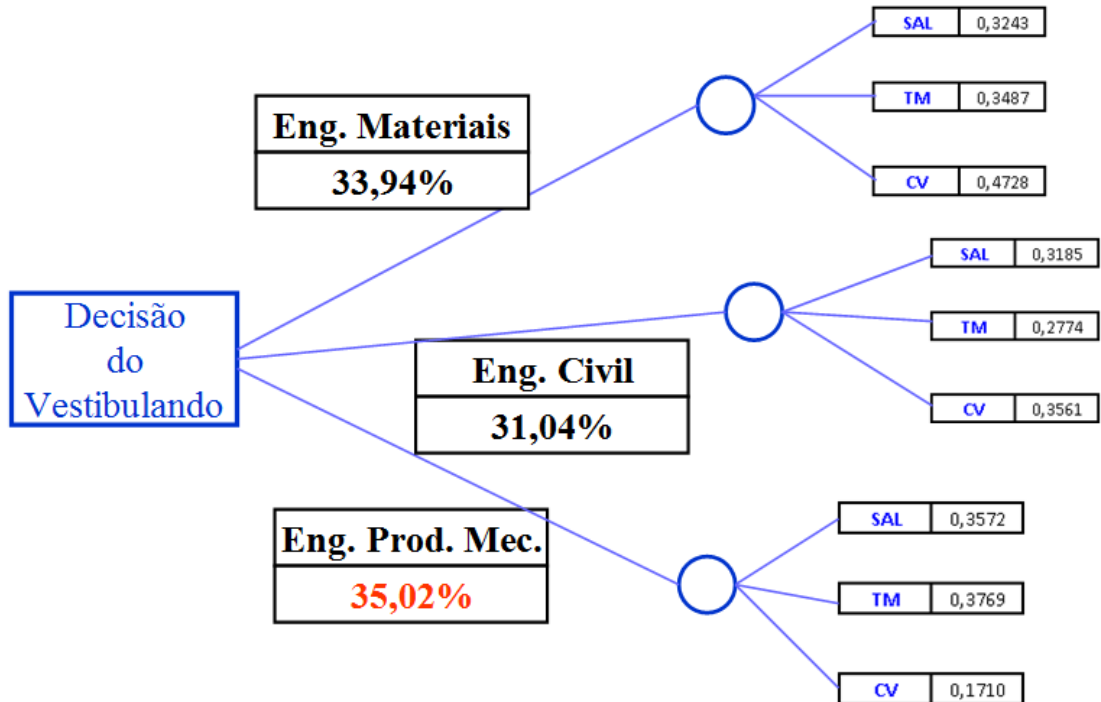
Decisão do Vestibulando

Eng. Materiais
33,94%

| SAL | 0,3243 |
|---|---|
| TM | 0,3487 |
| CV | 0,4728 |

Eng. Civil
31,04%

| SAL | 0,3185 |
|---|---|
| TM | 0,2774 |
| CV | 0,3561 |

Eng. Prod. Mec.
35,02%

| SAL | 0,3572 |
|---|---|
| TM | 0,3769 |
| CV | 0,1710 |